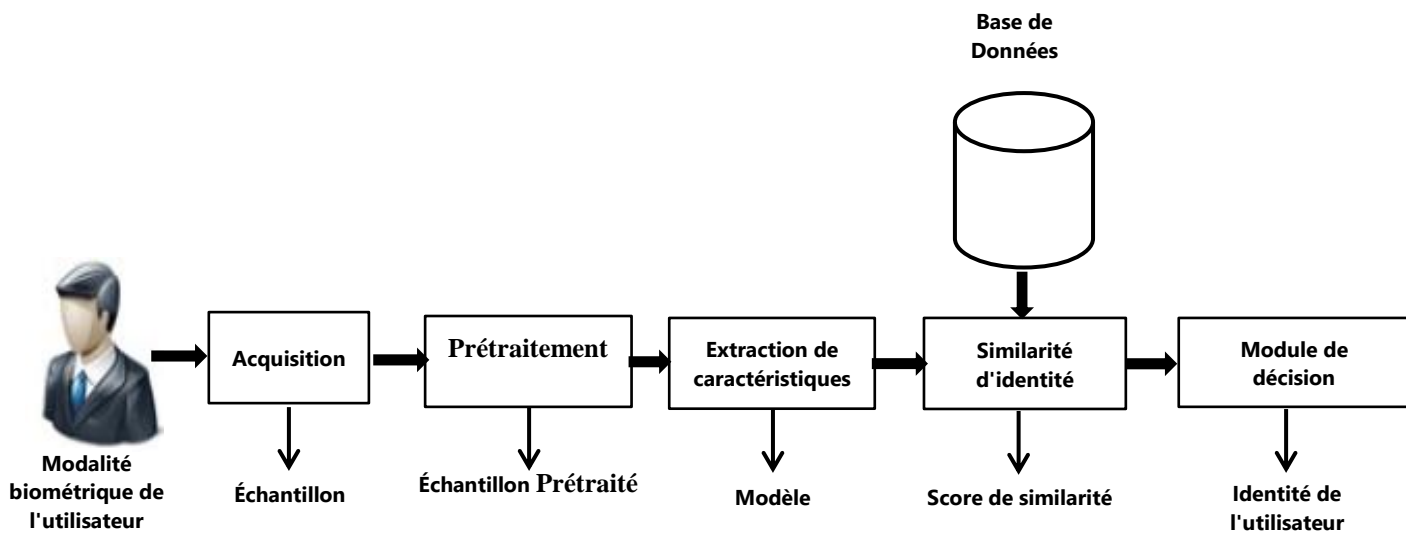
Base de Données

Modalité biométrique de l'utilisateur

Acquisition

Échantillon

Prétraitement

Échantillon Prétraité

Extraction de caractéristiques

Modèle

Similarité d'identité

Score de similarité

Module de décision

Identité de l'utilisateur